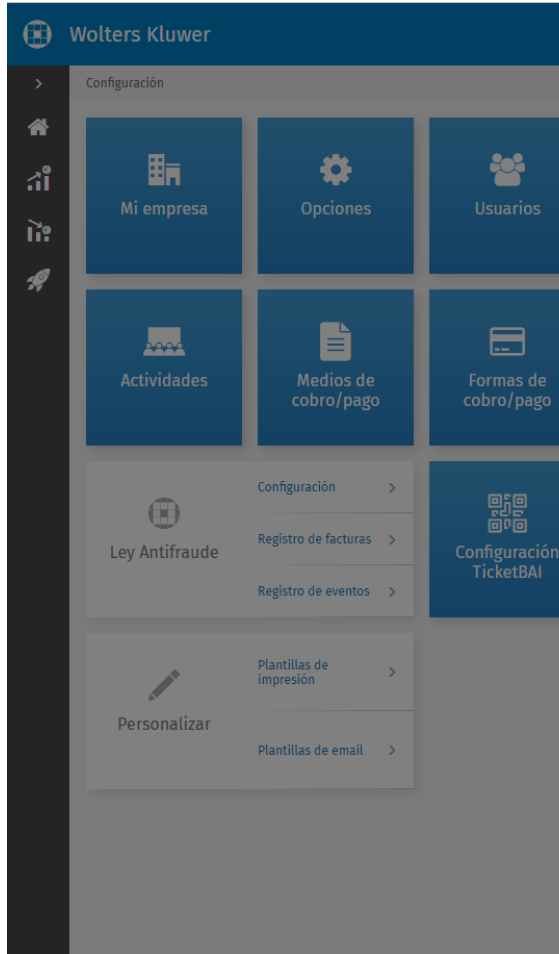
Wolters Kluwer

>

Configuración

Mi empresa

Opciones

Usuarios

Actividades

Medios de cobro/pago

Formas de cobro/pago

Ley Antifraude

Configuración >

Registro de facturas >

Registro de eventos >

Configuración TicketBAI

Personalizar

Plantillas de impresión >

Plantillas de email >